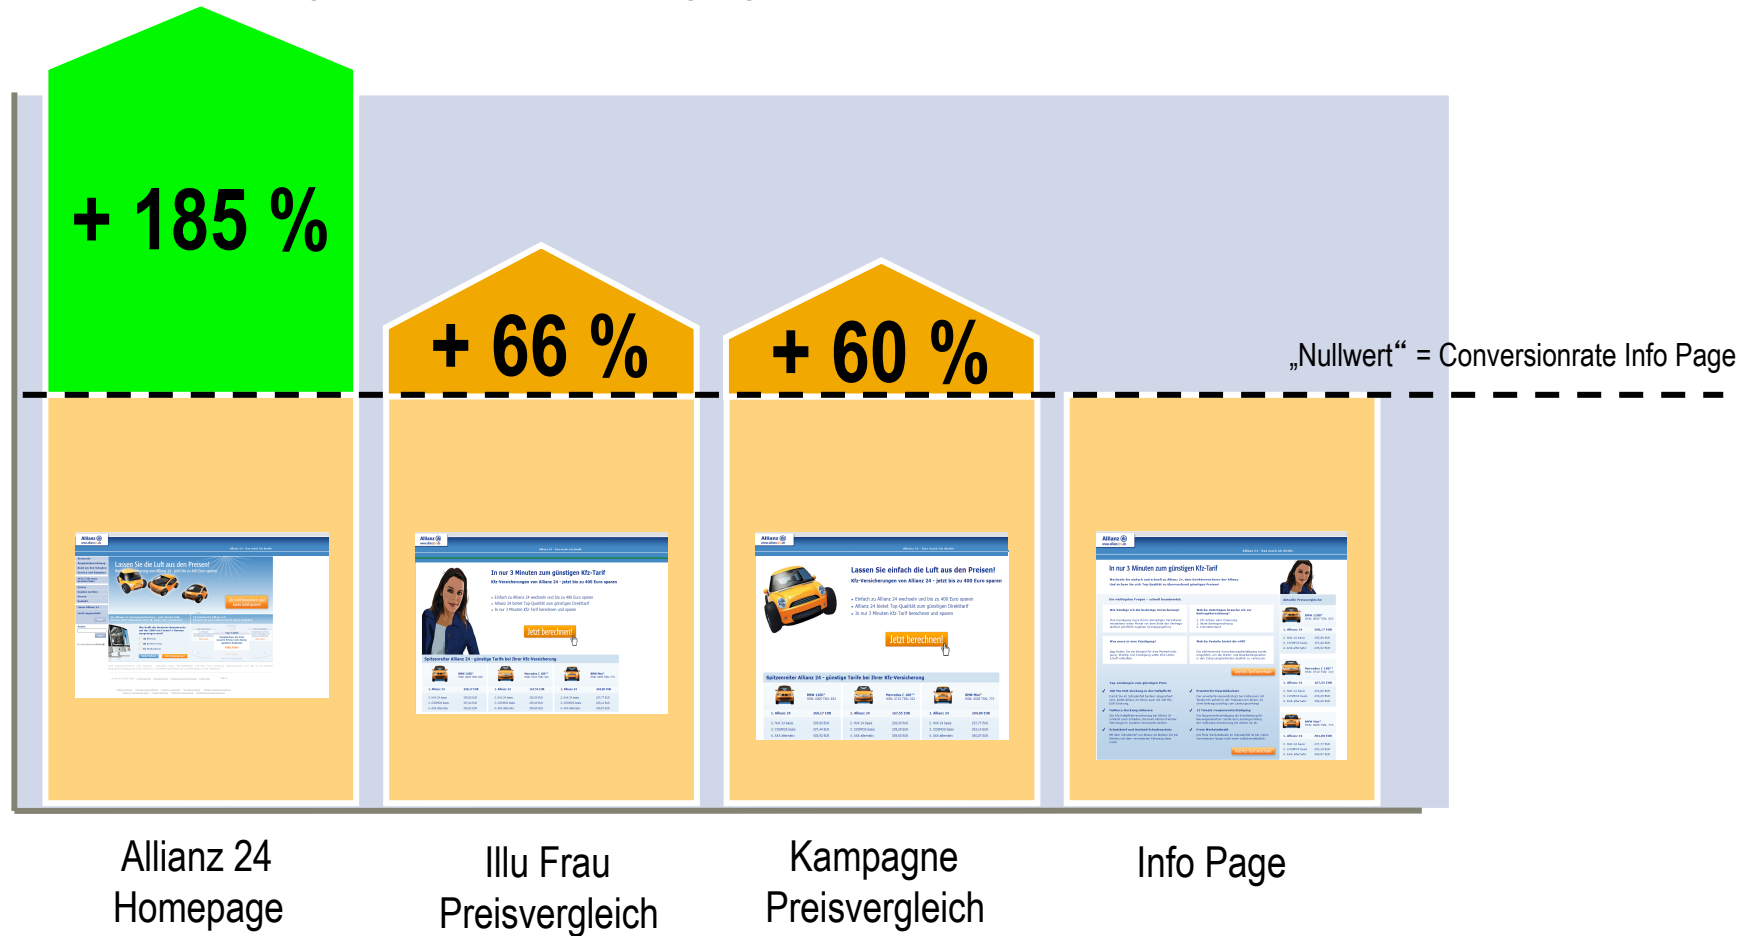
+ 185 %

+ 66 %

+ 60 %

„Nullwert“ = Conversionrate Info Page

Lassen Sie die Luft aus den Preisen!

In nur 3 Minuten zum günstigen Kfz-Tarif

Jetzt berechnen!

Lassen Sie einfach die Luft aus den Preisen!

Jetzt berechnen!

In nur 3 Minuten zum günstigen Kfz-Tarif

Allianz 24 Homepage

Illu Frau Preisvergleich

Kampagne Preisvergleich

Info Page